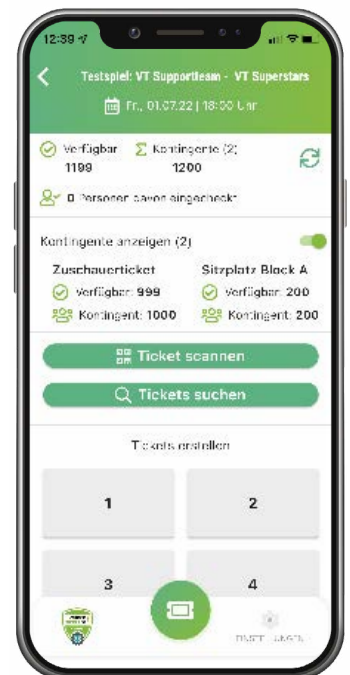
12:39

Testspiel: VT Supportteam - VT Superstars

Fr., 01.07.22 | 18:00 Uhr

Verfügbar 1199

Kontingente (2) 1200

0 Personen davon eingecheckt

Kontingente anzeigen (2)

Zuschauerticket

Verfügbar: 999

Kontingent: 1000

Sitzplatz Block A

Verfügbar: 200

Kontingent: 200

Ticket scannen

Tickets suchen

Tickets erstellen

1

2

3

4

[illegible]